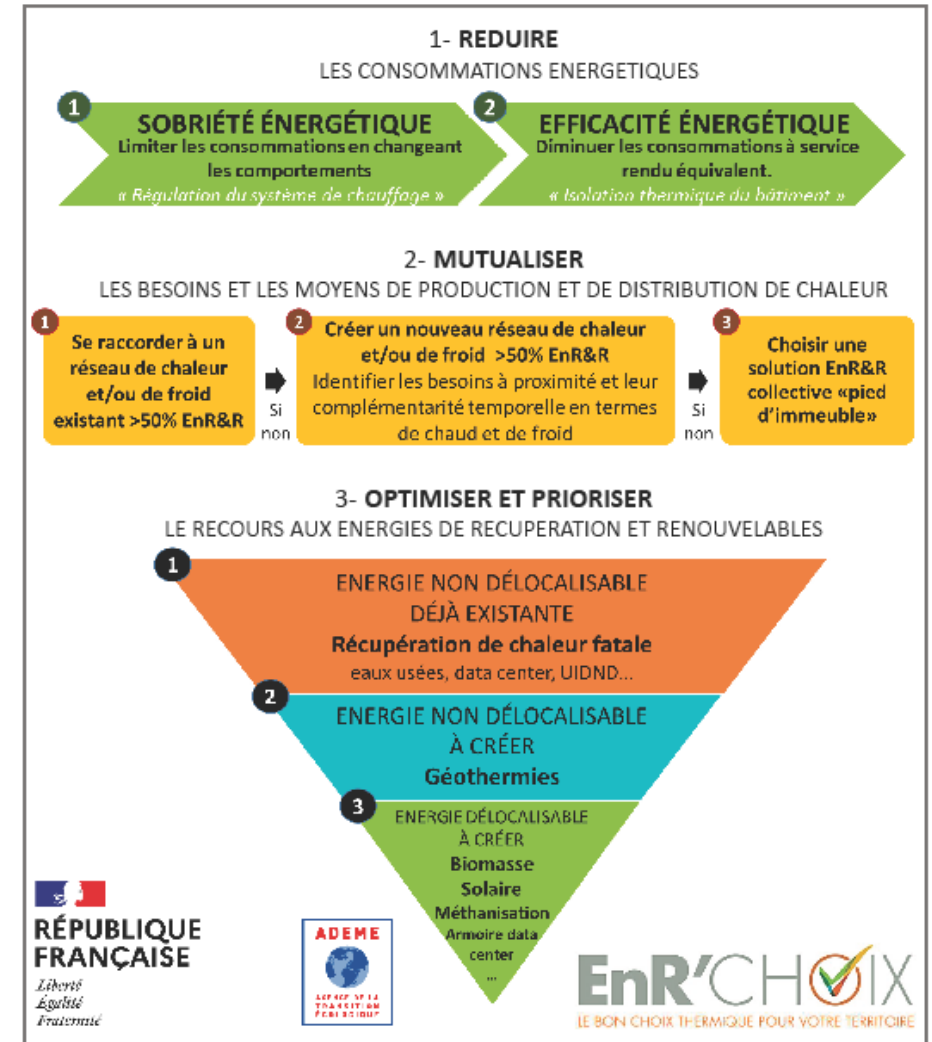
1- **REDUIRE**
LES CONSOMMATIONS ENERGETIQUES

1
**SOBRIÉTÉ ÉNERGÉTIQUE**
Limiter les consommations en changeant les comportements
« Régulation du système de chauffage »

2
**EFFICACITÉ ÉNERGÉTIQUE**
Diminuer les consommations à service rendu équivalent.
« Isolation thermique du bâtiment »

2- **MUTUALISER**
LES BESOINS ET LES MOYENS DE PRODUCTION ET DE DISTRIBUTION DE CHALEUR

1
Se raccorder à un réseau de chaleur et/ou de froid existant >50% EnR&R

Si non

2
Créer un nouveau réseau de chaleur et/ou de froid >50% EnR&R
Identifier les besoins à proximité et leur complémentarité temporelle en termes de chaud et de froid

Si non

3
Choisir une solution EnR&R collective «pied d'immeuble»

3- **OPTIMISER ET PRIORISER**
LE RECOURS AUX ENERGIES DE RECUPERATION ET RENOUVELABLES

1
ENERGIE NON DÉLOCALISABLE DÉJÀ EXISTANTE
**Récupération de chaleur fatale**
eaux usées, data center, UIDND...

2
ENERGIE NON DÉLOCALISABLE À CRÉER
**Géothermies**

3
ENERGIE DÉLOCALISABLE À CRÉER
**Biomasse**
**Solaire**
**Méthanisation**
Armoire data center
...

RÉPUBLIQUE FRANÇAISE
Liberté
Égalité
Fraternité

ADEME
AGENCE DE LA TRANSITION ÉCOLOGIQUE

EnR'CHOIX
LE BON CHOIX THERMIQUE POUR VOTRE TERRITOIRE